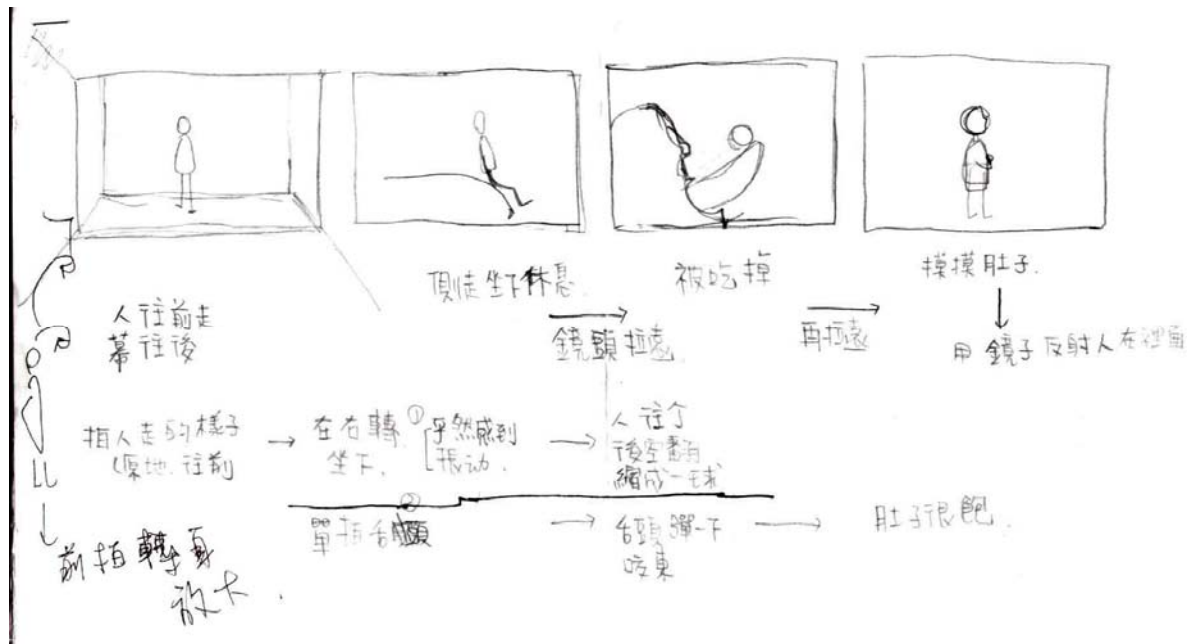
倒徒坐下休息

被吃掉

摸摸肚子.

人往前走
幕往後

鏡頭拉遠

再拉遠

用 鏡子 反射人在裡面

拍人走的樣子
(原地. 往前)

→ 左右轉.
坐下.

① 突然感到
振动.

→ 人往了
後空翻
縮成一球

② 單拍舌頭

→ 舌頭彈一下
吃東

→ 肚子很飽.

前拍轉身
放大.